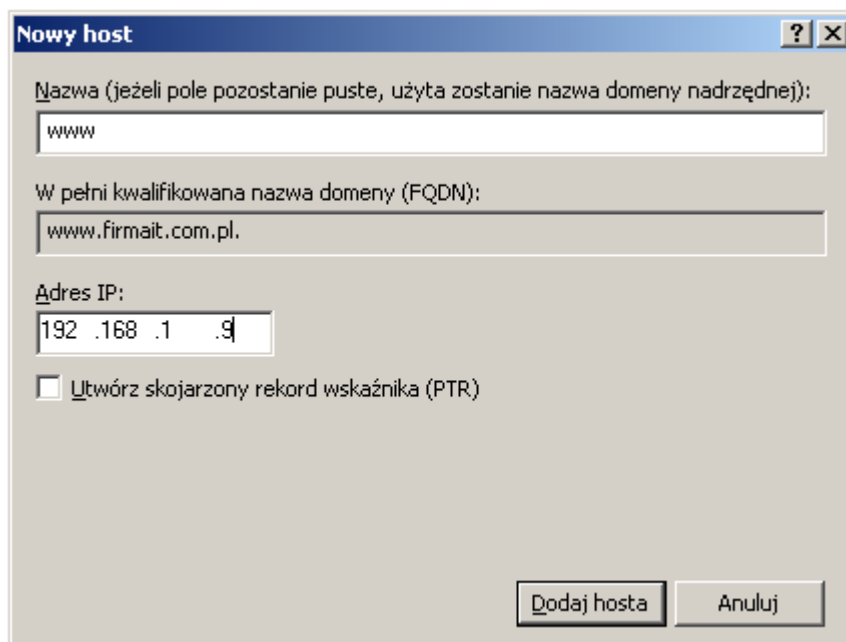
Nowy host

?

X

Nazwa (jeżeli pole pozostanie puste, użyta zostanie nazwa domeny nadrzędnej):

www

W pełni kwalifikowana nazwa domeny (FQDN):

www.firmait.com.pl.

Adres IP:

192 .168 .1 .9

Utwórz skojarzony rekord wskaźnika (PTR)

Dodaj hosta

Anuluj